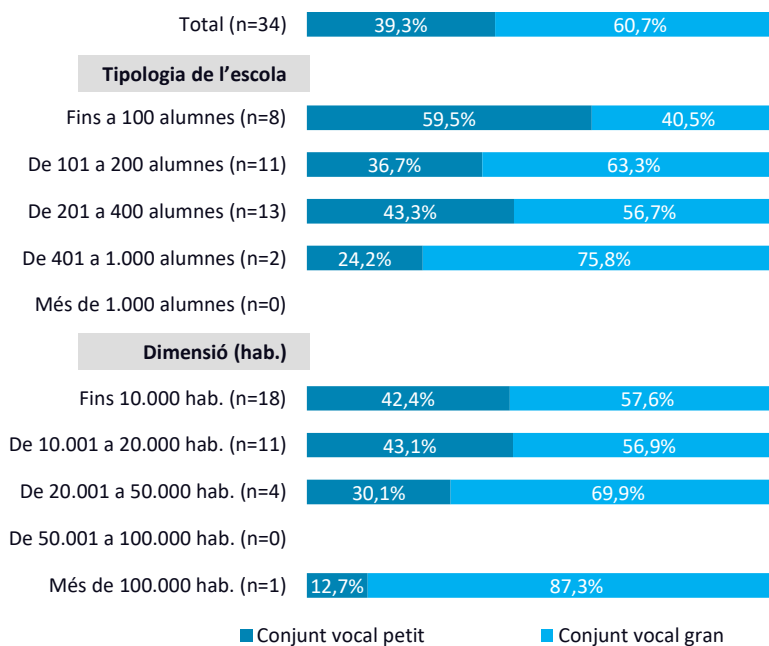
Total (n=34) 39,3% 60,7%

Tipologia de l'escola

Fins a 100 alumnes (n=8) 59,5% 40,5%

De 101 a 200 alumnes (n=11) 36,7% 63,3%

De 201 a 400 alumnes (n=13) 43,3% 56,7%

De 401 a 1.000 alumnes (n=2) 24,2% 75,8%

Més de 1.000 alumnes (n=0)

Dimensió (hab.)

Fins 10.000 hab. (n=18) 42,4% 57,6%

De 10.001 a 20.000 hab. (n=11) 43,1% 56,9%

De 20.001 a 50.000 hab. (n=4) 30,1% 69,9%

De 50.001 a 100.000 hab. (n=0)

Més de 100.000 hab. (n=1) 12,7% 87,3%

Conjunt vocal petit
Conjunt vocal gran